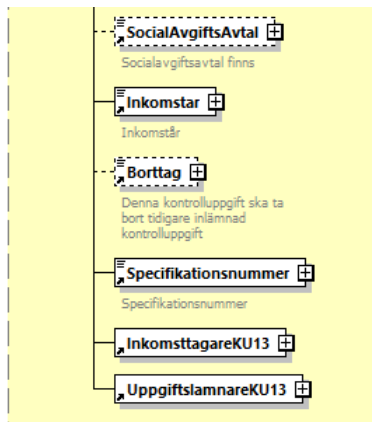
SocialAvgiftsAvtal

Socialavgiftsavtal finns

Inkomstar

Inkomstår

Borttag

Denna kontrolluppgift ska ta bort tidigare inlämnad kontrolluppgift

Specifikationsnummer

Specifikationsnummer

InkomsttagareKU13

UppgiftslamnareKU13